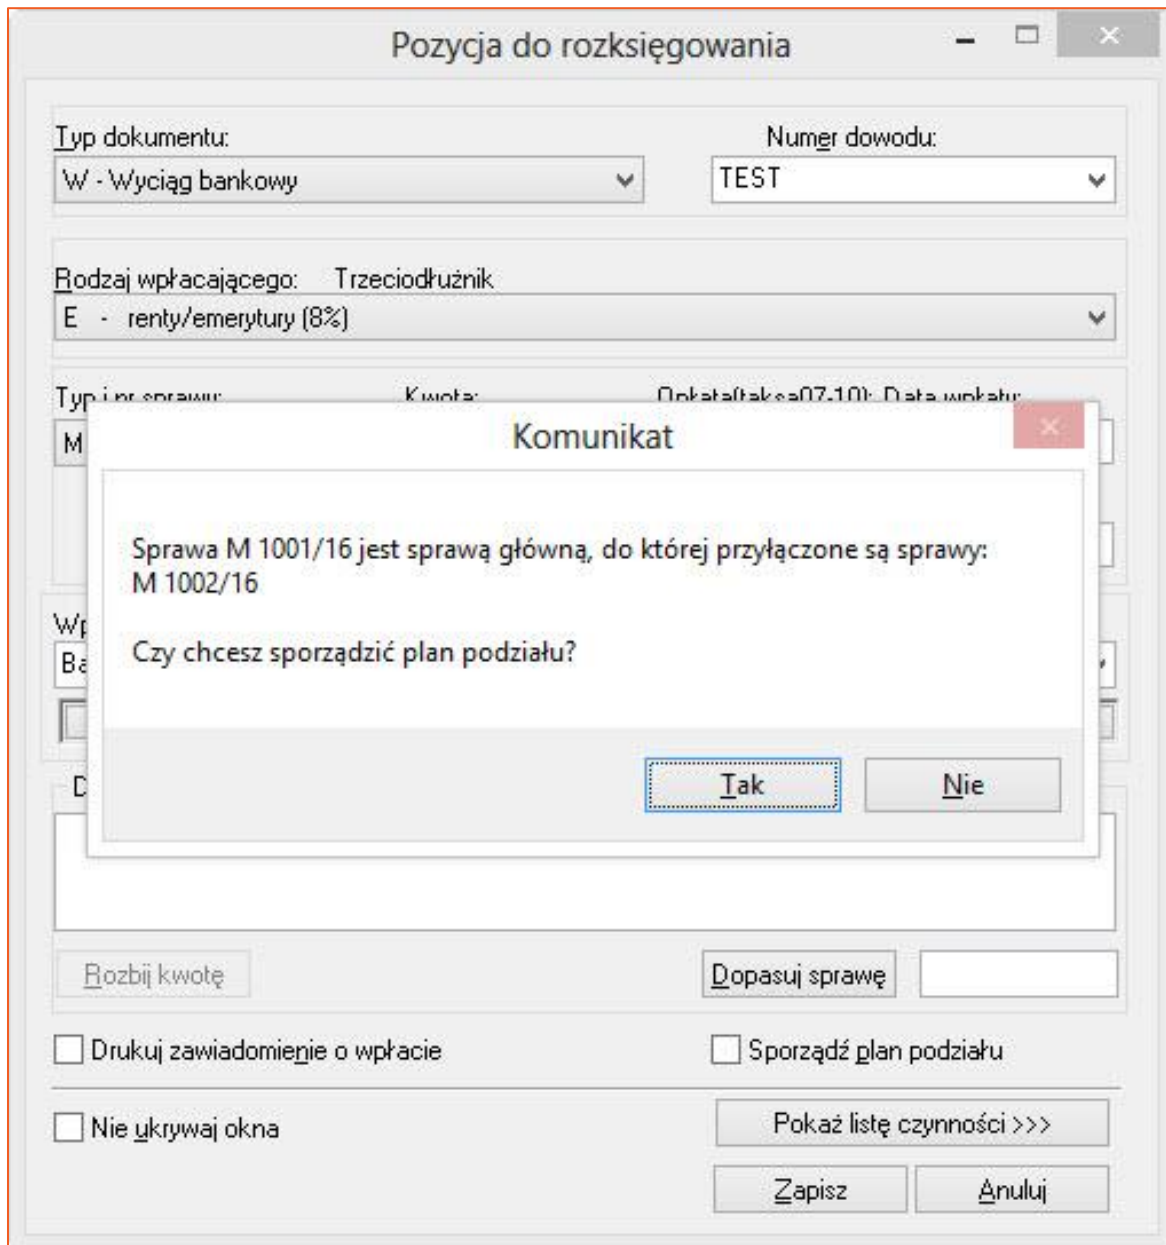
Pozycja do rozksięgowania

Typ dokumentu:
W - Wyciąg bankowy

Numer dowodu:
TEST

Rodzaj wpłacającego: Trzeciodłużnik
E - renty/emerytury (8%)

Typ i nr sprawu: Kwota: Opłata(taksa07-10): Data wpłatu:
M

Wp
Ba

D

Komunikat

Sprawa M 1001/16 jest sprawą główną, do której przyłączone są sprawy: M 1002/16

Czy chcesz sporządzić plan podziału?

Tak
Nie

Rozbij kwotę
Dopasuj sprawę

Drukuj zawiadomienie o wpłacie
Sporządź plan podziału

Nie ukrywaj okna
Pokaż listę czynności >>>

Zapisz
Anuluj